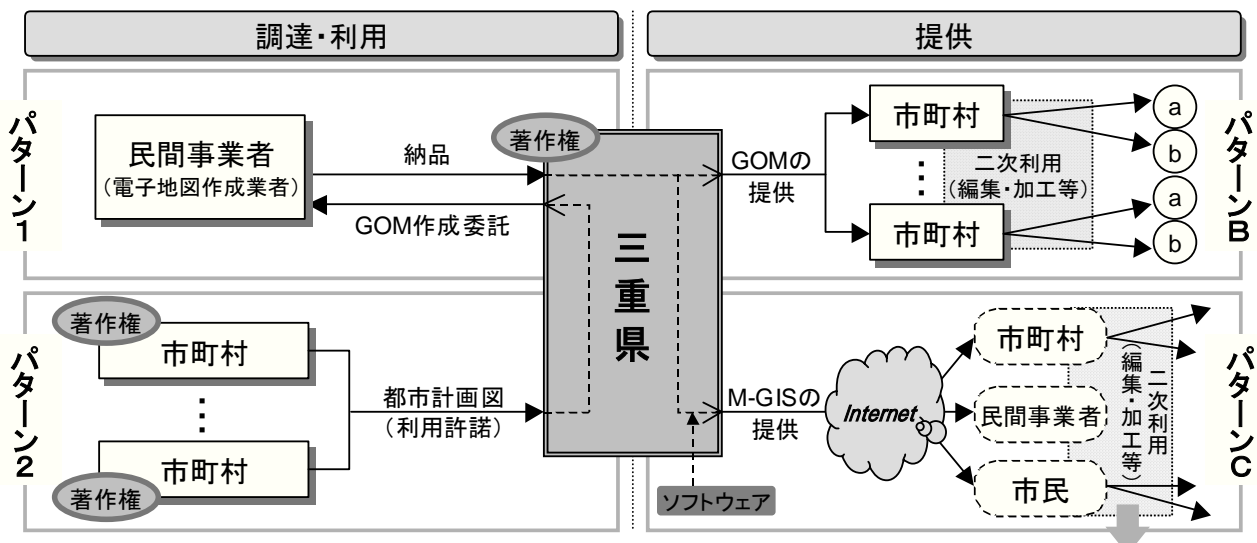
調達・利用

提供

パターン1

民間事業者
（電子地図作成業者）

納品

GOM作成委託

著作権

三重県

GOMの提供

市町村

市町村

二次利用（編集・加工等）

a

b

a

b

パターンB

パターン2

著作権

市町村

⋮

市町村

著作権

都市計画図（利用許諾）

M-GISの提供

ソフトウェア

Internet

市町村

民間事業者

市民

二次利用（編集・加工等）

パターンC